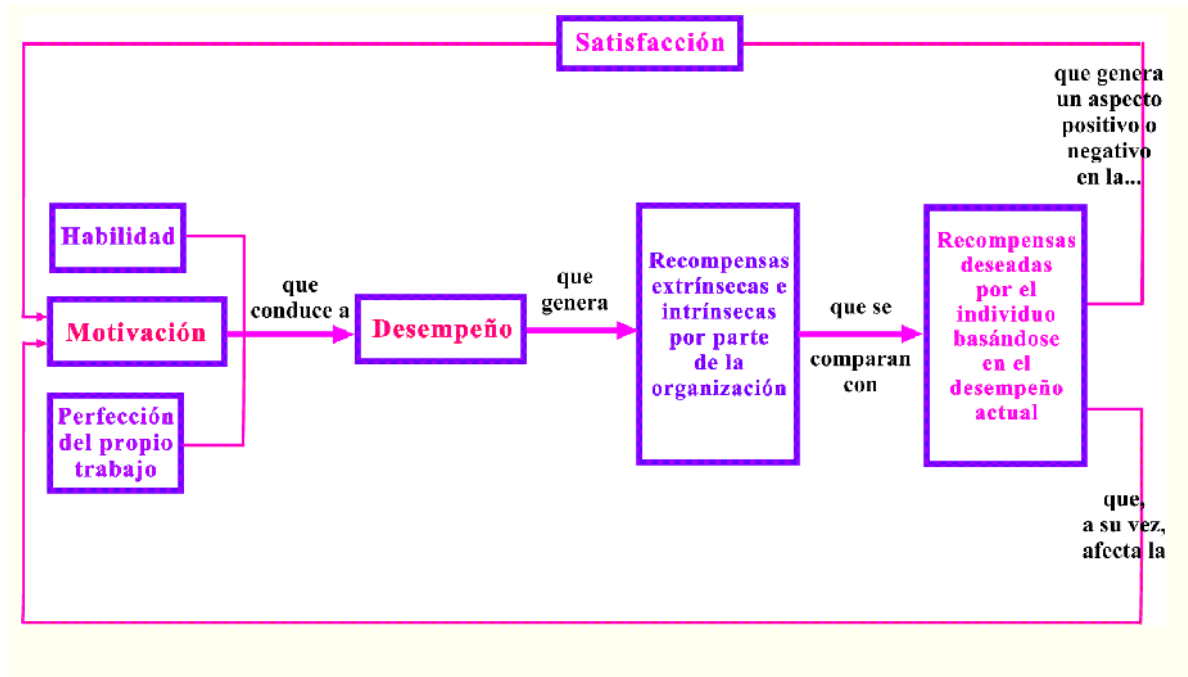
Satisfacción

que genera un aspecto positivo o negativo en la...

Habilidad

Motivación

Perfección del propio trabajo

que conduce a

Desempeño

que genera

Recompensas extrínsecas e intrínsecas por parte de la organización

que se comparan con

Recompensas deseadas por el individuo basándose en el desempeño actual

que, a su vez, afecta la